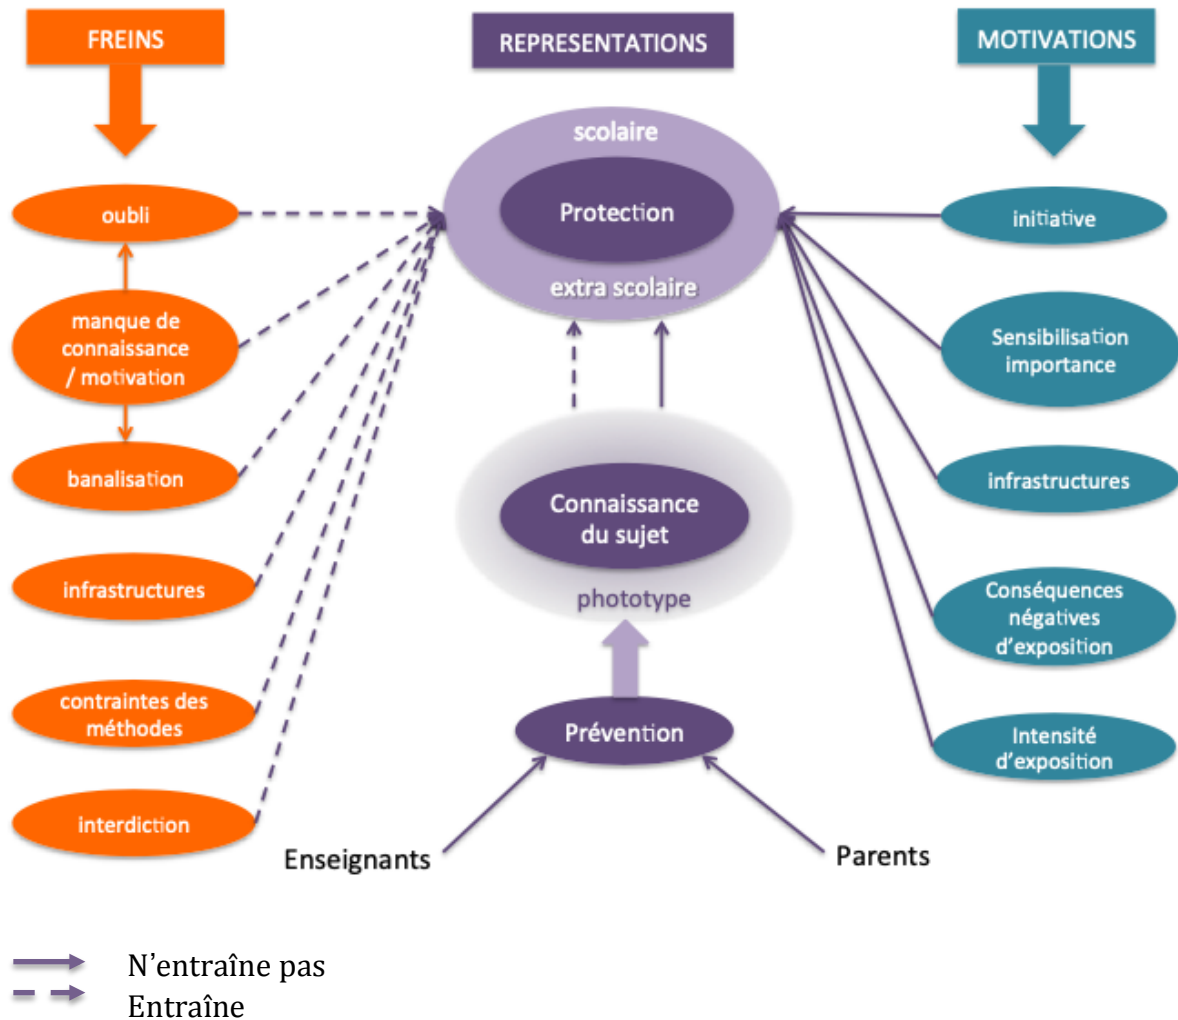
FREINS

REPRESENTATIONS

MOTIVATIONS

scolaire

Protection

extra scolaire

oubli

manque de connaissance / motivation

banalisation

infrastructures

contraintes des méthodes

interdiction

initiative

Sensibilisation importance

infrastructures

Conséquences négatives d'exposition

Intensité d'exposition

Connaissance du sujet

phototype

Prévention

Enseignants

Parents

N'entraîne pas
Entraîne